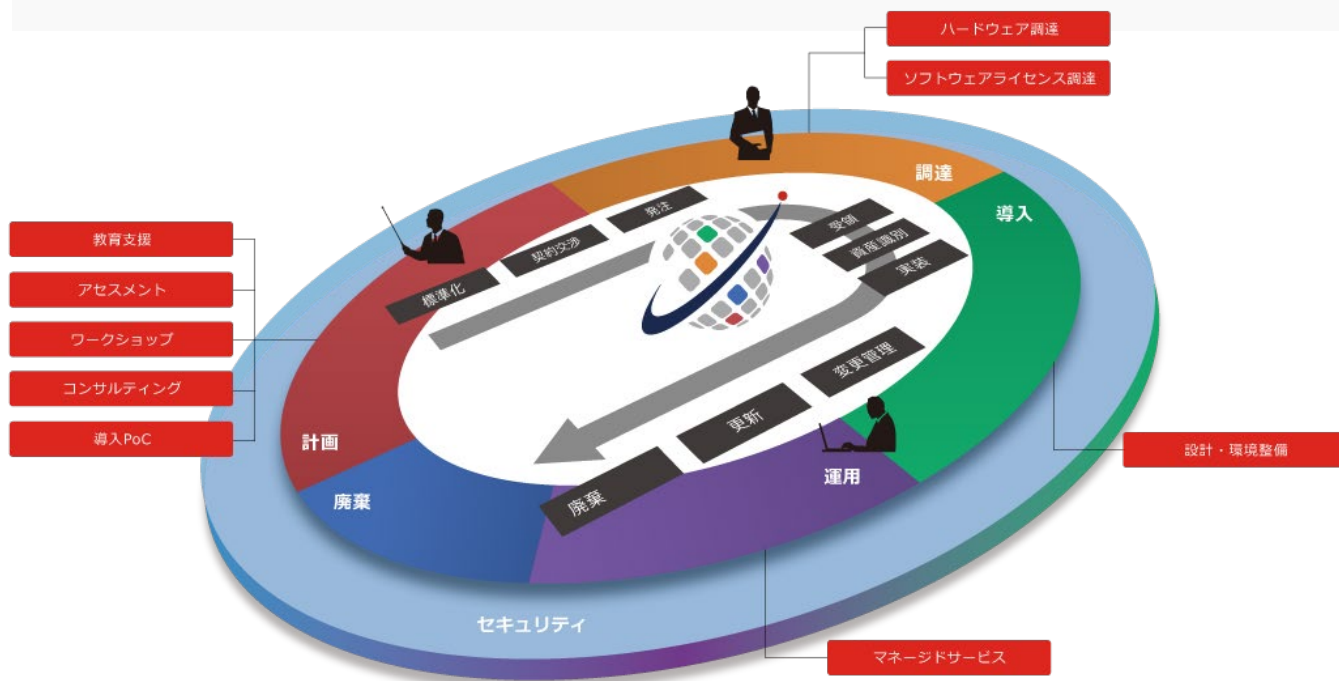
ハードウェア調達

ソフトウェアライセンス調達

調達

導入

教育支援

アセスメント

ワークショップ

コンサルティング

導入PoC

発注

契約交渉

標準化

受領

資産識別

実装

変更管理

更新

廃棄

計画

廃棄

運用

設計・環境整備

セキュリティ

マネージドサービス